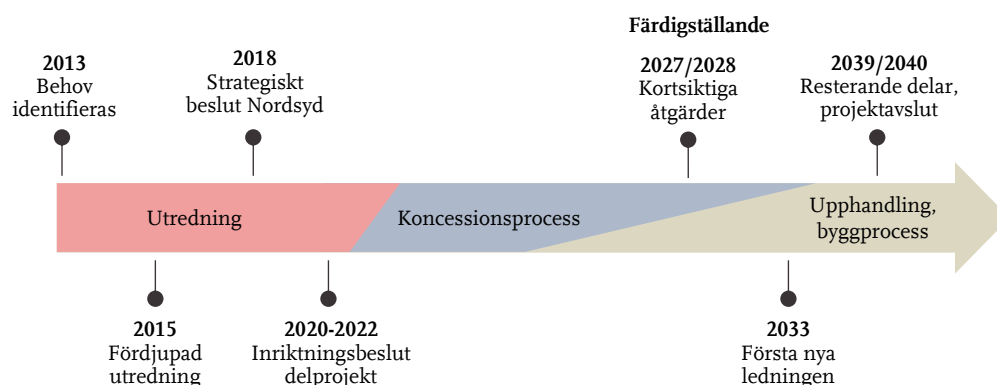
Färdigställande

2013
Behov identifieras

2018
Strategiskt beslut Nordsyd

2027/2028
Kortsiktiga åtgärder

2039/2040
Resterande delar, projektavslut

Utredning

Koncessionsprocess

Upphandling, byggprocess

2015
Fördjupad utredning

2020-2022
Inriktningsbeslut delprojekt

2033
Första nya ledningen